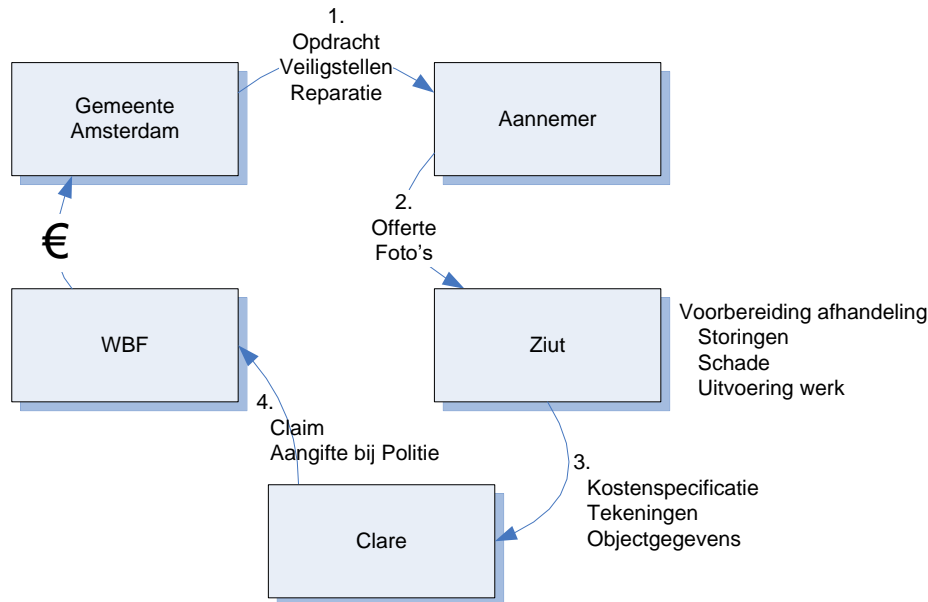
1.
Opdracht
Veiligstellen
Reparatie

Gemeente Amsterdam

Aannemer

2.
Offerte
Foto's

€

WBF

Ziut

Voorbereiding afhandeling
Storingen
Schade
Uitvoering werk

4.
Claim
Aangifte bij Politie

3.
Kostenspecificatie
Tekeningen
Objectgegevens

Clare